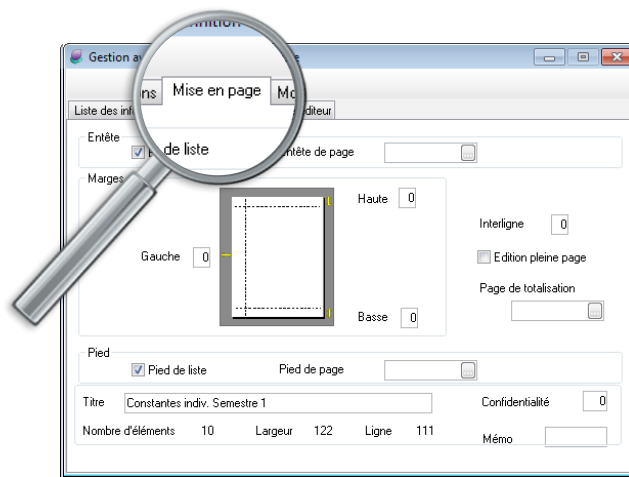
Gestion a

ns Mise en page Mo

Liste des inf diteur

Entête

de liste

Entête de page

Marges

Haute 0

Interligne 0

Gauche 0

Edition pleine page

Page de totalisation

Basse 0

Pied

Pied de liste

Pied de page

Titre Constantes indiv. Semestre 1

Confidentialité 0

Nombre d'éléments 10 Largeur 122 Ligne 111

Mémo